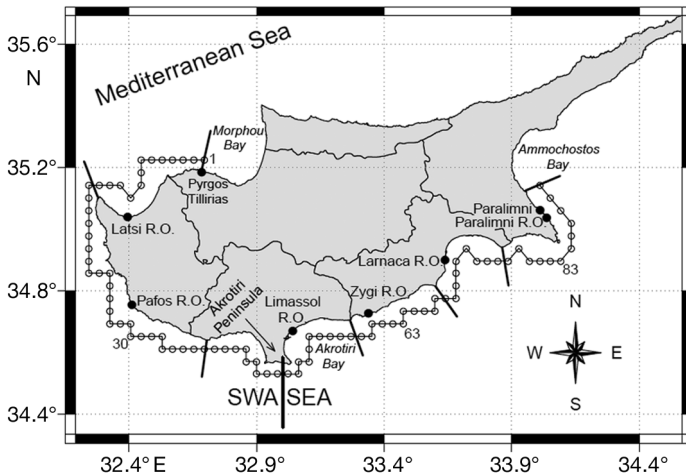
35.6°
N
Mediterranean Sea
Morphou Bay
1
35.2°
Pyrgos Tillirias
Latsi R.O.
Ammochostos Bay
Paralimni
Paralimni R.O.
Larnaca R.O.
83
34.8°
Pafos R.O.
Akrotiri Peninsula
Limassol R.O.
Zygi R.O.
63
30
Akrotiri Bay
N
W
E
S
SWA SEA
34.4°
32.4° E
32.9°
33.4°
33.9°
34.4°